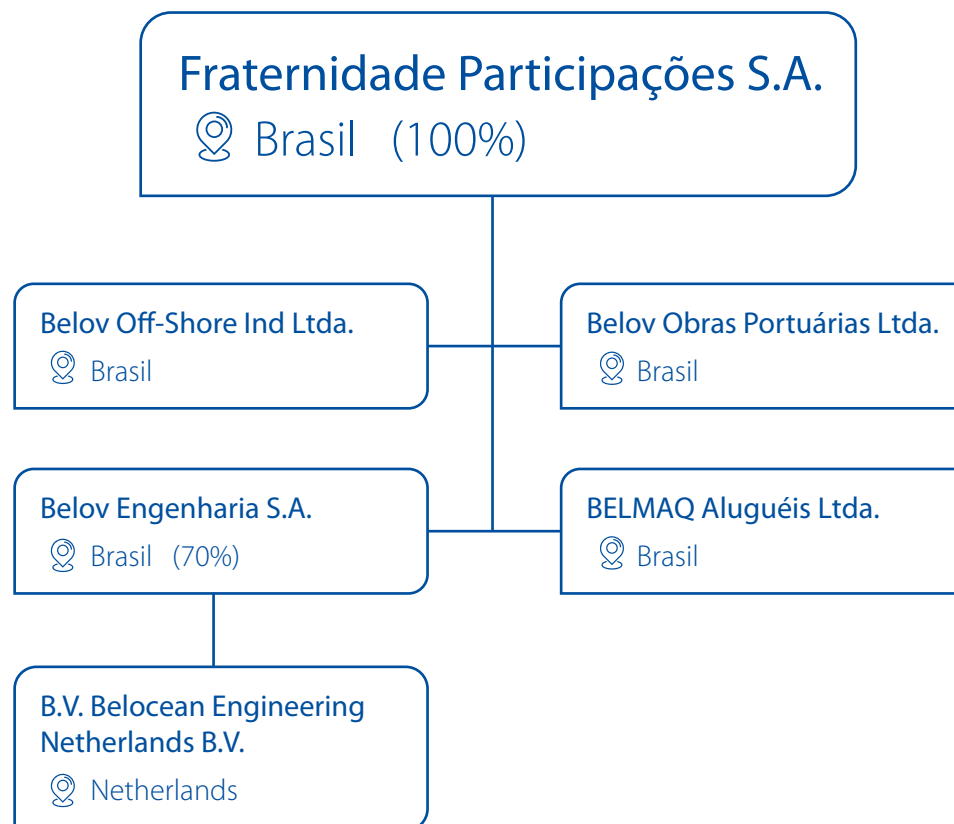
Fraternidade Participações S.A.
Brasil (100%)

Belov Off-Shore Ind Ltda.
Brasil

Belov Obras Portuárias Ltda.
Brasil

Belov Engenharia S.A.
Brasil (70%)

BELMAQ Aluguéis Ltda.
Brasil

B.V. Belocean Engineering Netherlands B.V.
Netherlands